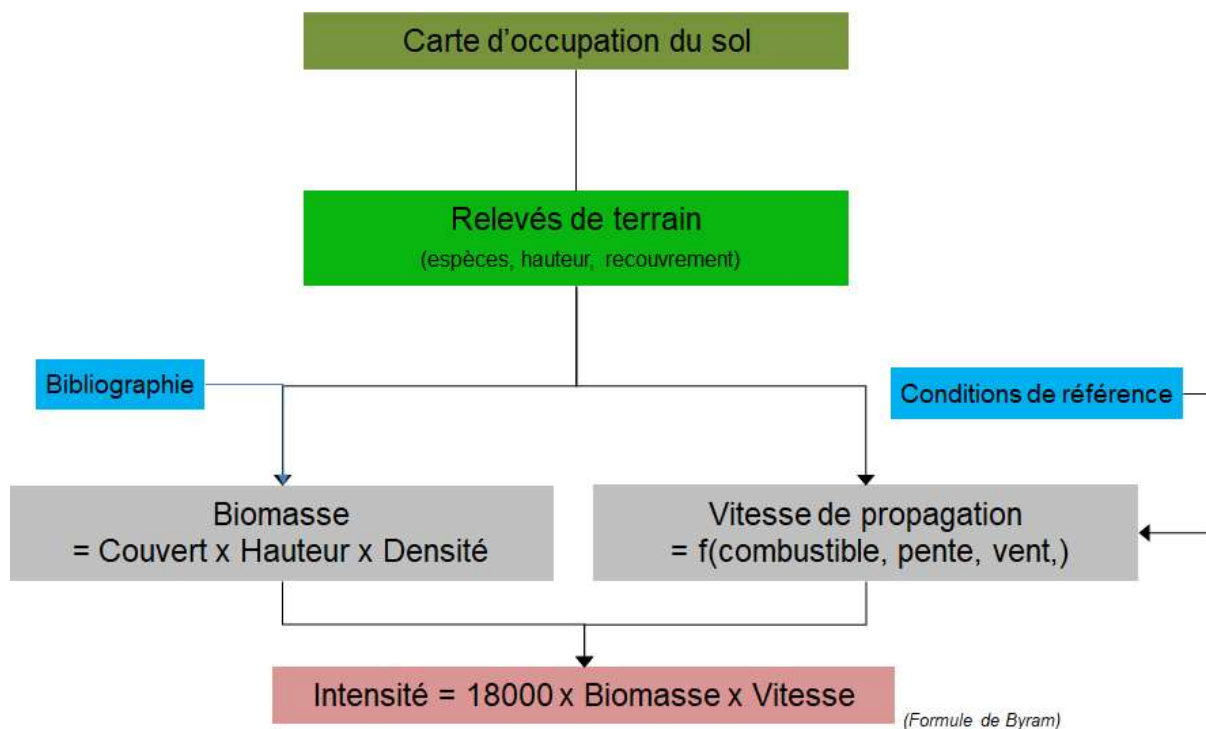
Carte d’occupation du sol

Relevés de terrain
(espèces, hauteur, recouvrement)

Bibliographie

Conditions de référence

Biomasse
= Couvert x Hauteur x Densité

Vitesse de propagation
= f(combustible, pente, vent,)

Intensité = 18000 x Biomasse x Vitesse

(Formule de Byram)